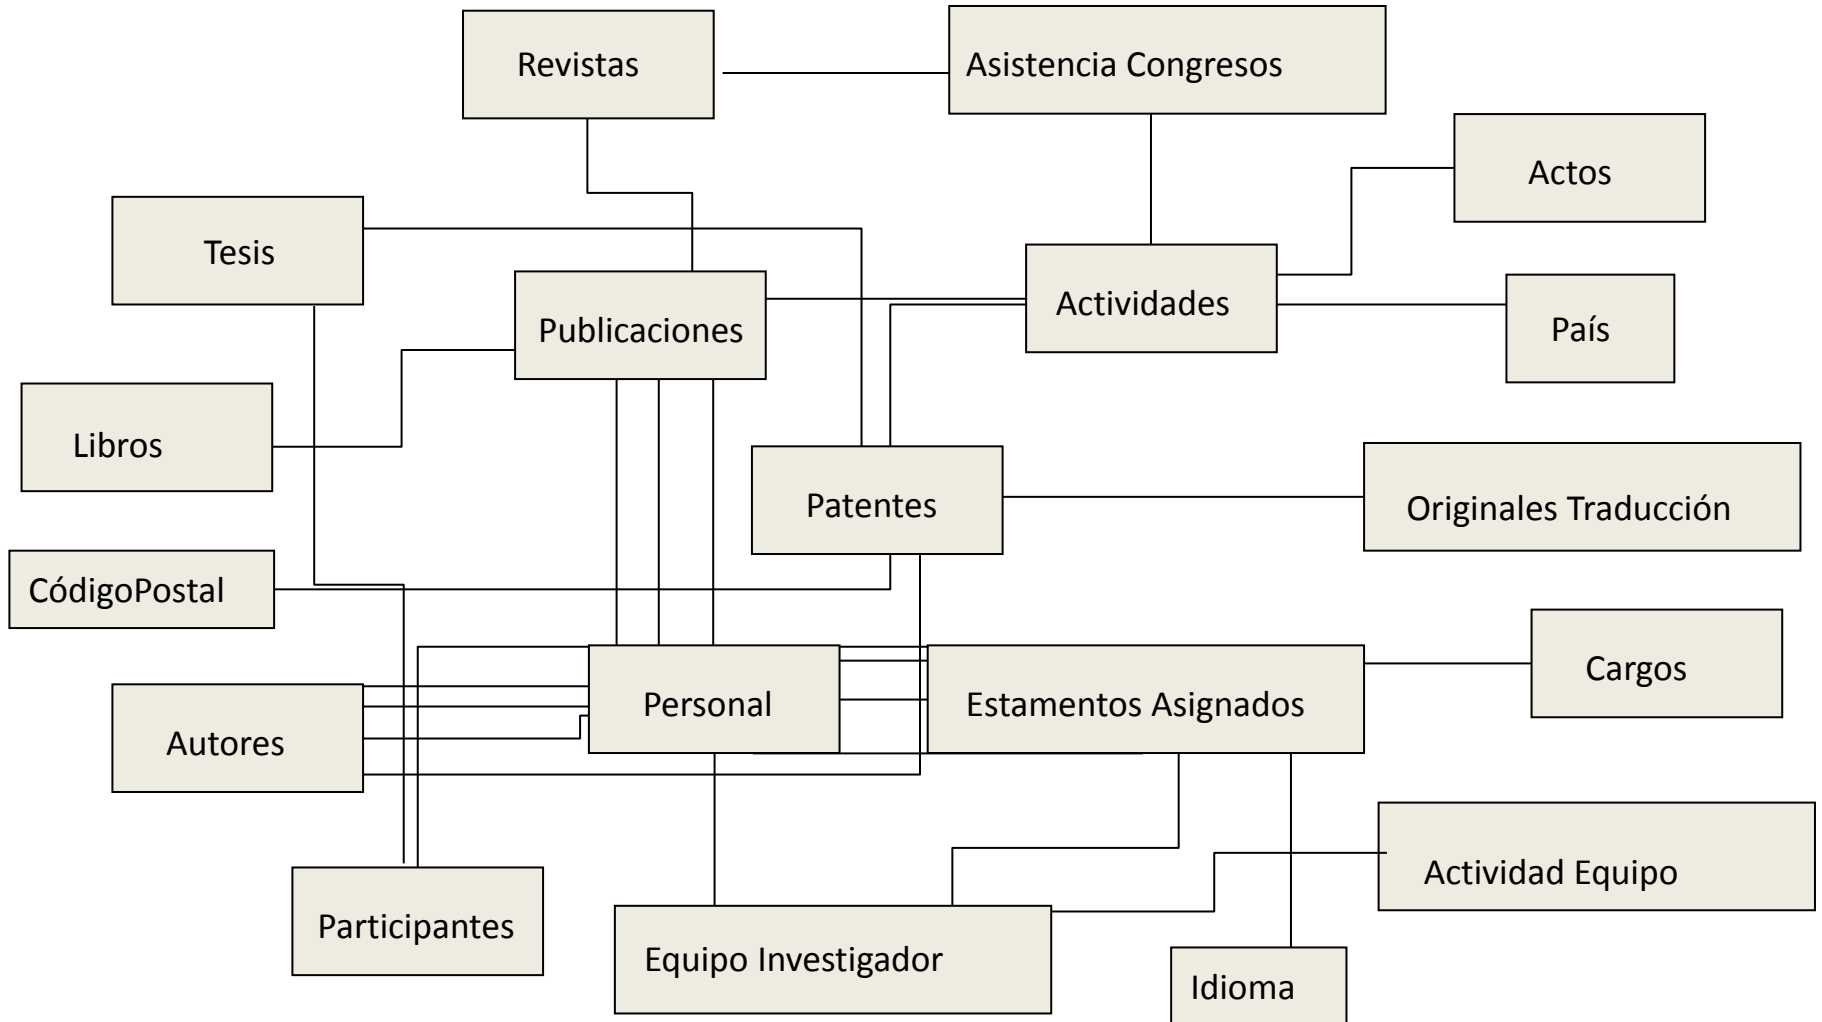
Revistas

Asistencia Congresos

Actos

Tesis

Actividades

Publicaciones

País

Libros

Patentes

Originales Traducción

CódigoPostal

Cargos

Personal

Estamentos Asignados

Autores

Actividad Equipo

Participantes

Equipo Investigador

Idioma